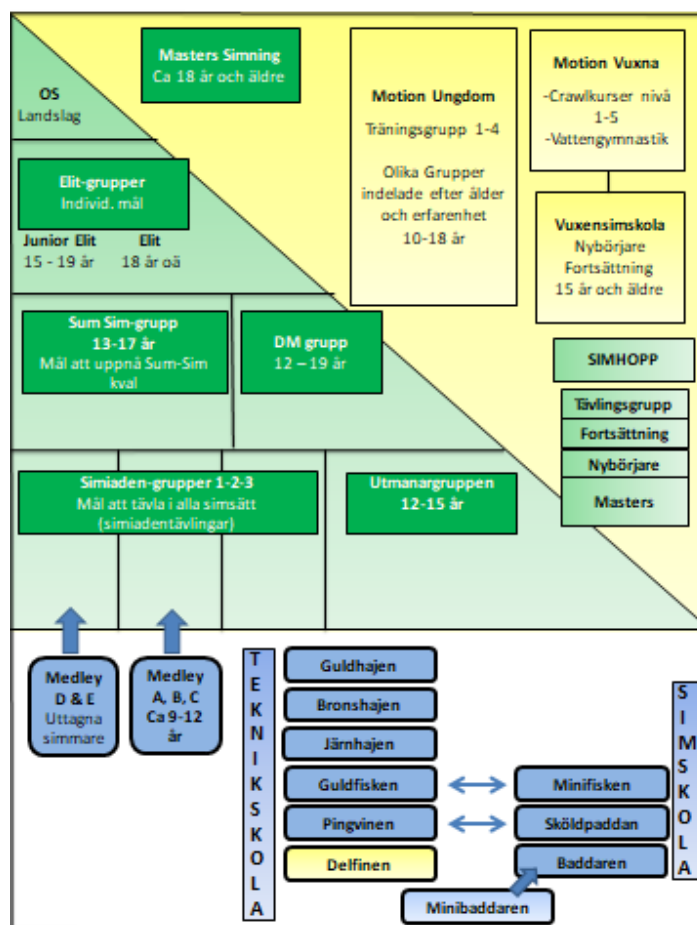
Masters Simning
Ca 18 år och äldre

OS
Landslag

Motion Ungdom
Träningsgrupp 1-4
Olika Grupper indelade efter ålder och erfarenhet
10-18 år

Motion Vuxna
-Crawlkurser nivå 1-5
-Vattengymnastik

Vuxensimskola
Nybörjare
Fortsättning
15 år och äldre

Elit-grupper
Individ. mål

Junior Elit
15 - 19 år

Elit
18 år oä

Sum Sim-grupp
13-17 år
Mål att uppnå Sum-Sim kval

DM grupp
12 – 19 år

SIMHOPP
Tävlingsgrupp
Fortsättning
Nybörjare
Masters

Simiaden-grupper 1-2-3
Mål att tävla i alla simsätt
(simiadentävlingar)

Utmanargruppen
12-15 år

Medley
D & E
Uttagna simmare

Medley
A, B, C
Ca 9-12 år

TEKNIKSKOLA

Guldhajen
Bronshajen
Järnhajen
Guldfisken
Pingvinen
Delfinen

Minifisken
Sköldpaddan
Baddaren
Minibaddaren

SIMSKOLA